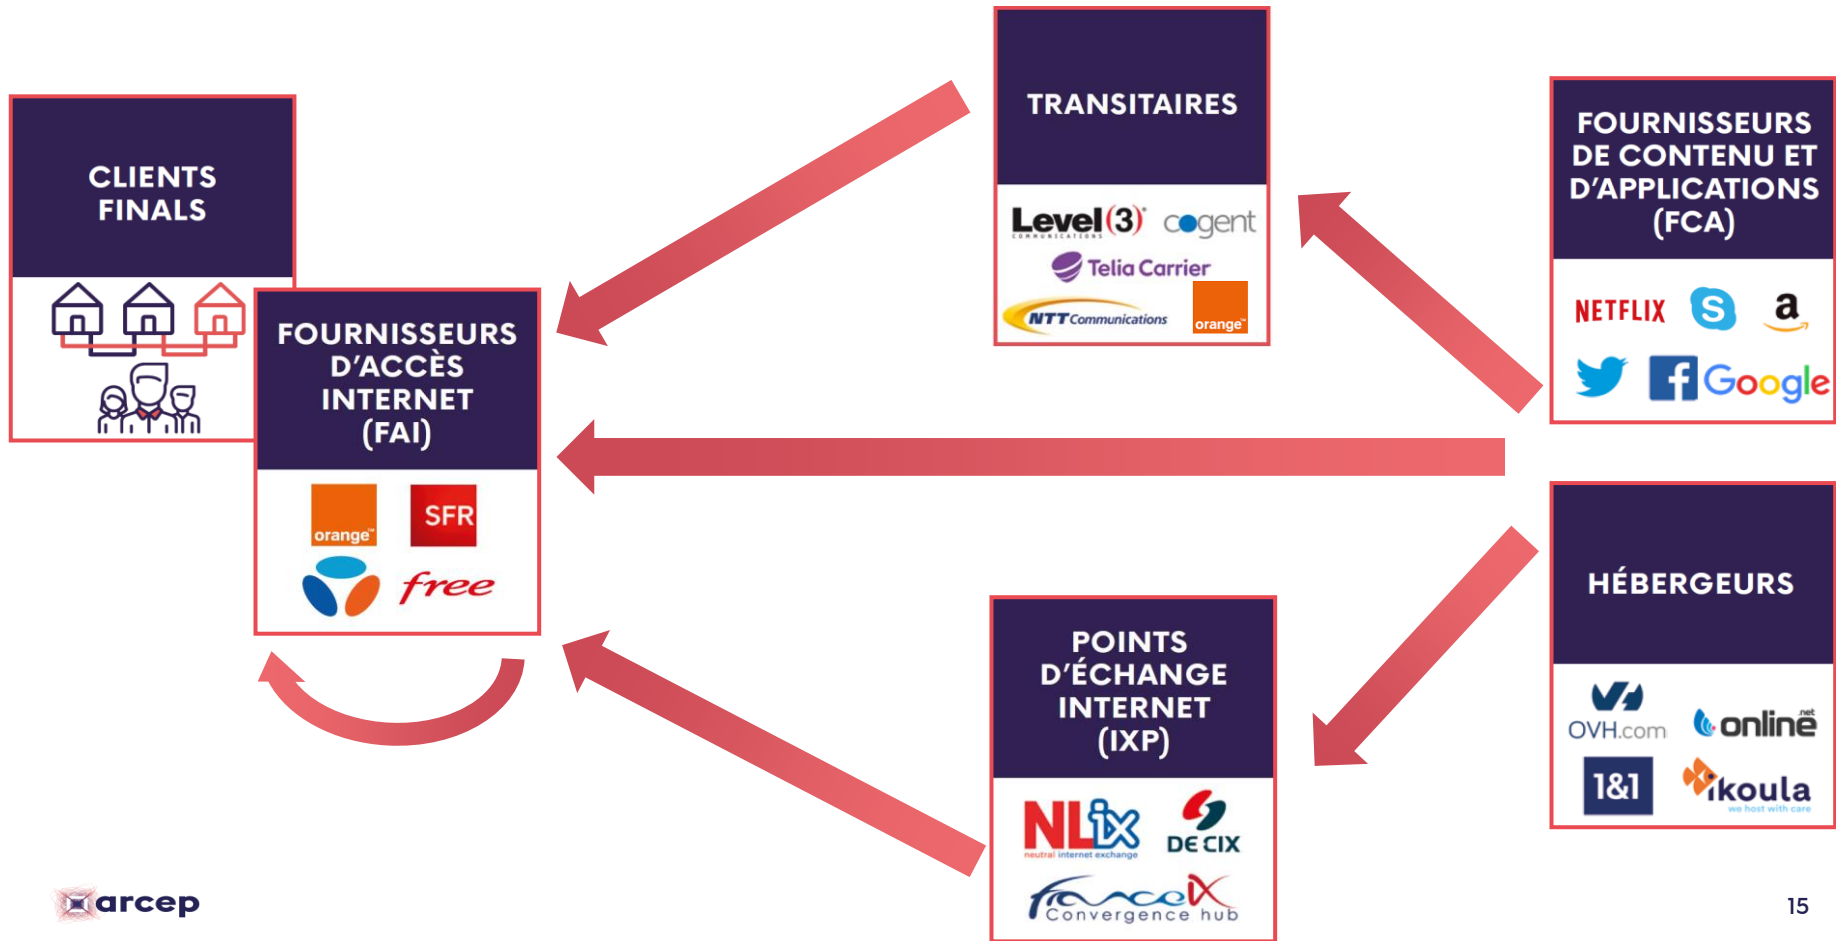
CLIENTS FINALS

FOURNISSEURS D'ACCÈS INTERNET (FAI)

orange

SFR

free

TRANSITAIRES

Level(3) COMMUNICATIONS

cogent

Telia Carrier

NTT Communications

orange

FOURNISSEURS DE CONTENU ET D'APPLICATIONS (FCA)

NETFLIX

S

a

f

Google

HÉBERGEURS

OVH.com

online.net

1&1

ikoula we host with care

POINTS D'ÉCHANGE INTERNET (IXP)

NLix neutral internet exchange

DE CIX

franceix Convergence hub

arcep

15